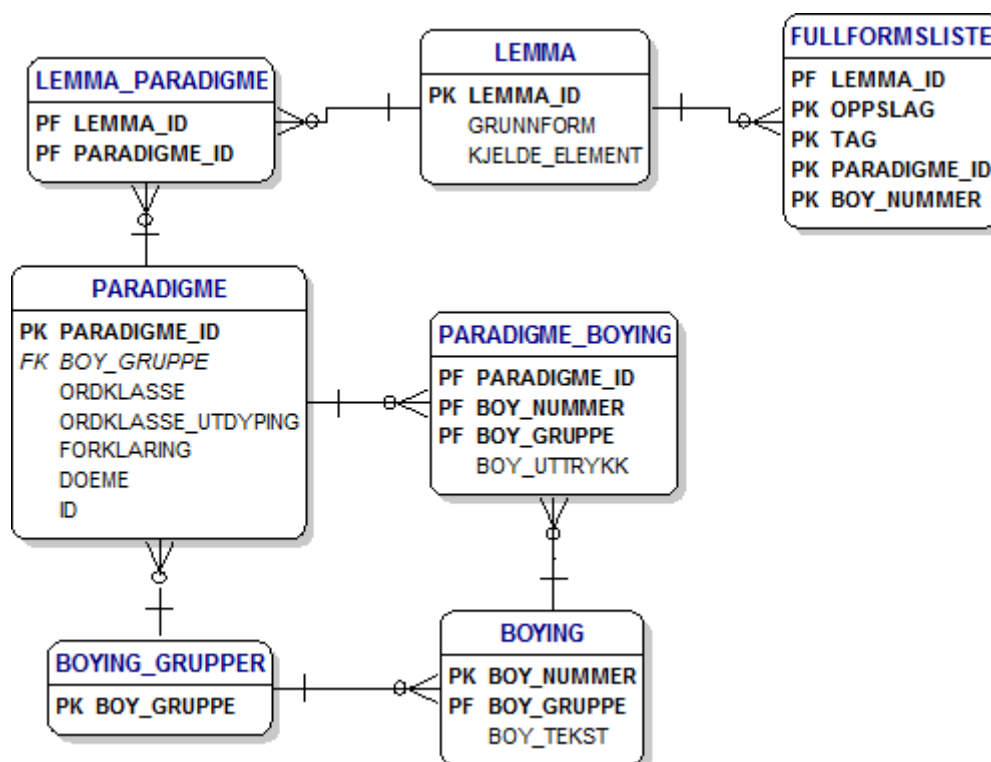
LEMMA_PARADIGME
PF LEMMA_ID
PF PARADIGME_ID

LEMMA
PK LEMMA_ID
GRUNNFORM
KJELDE_ELEMENT

FULLFORMSLISTE
PF LEMMA_ID
PK OPPSLAG
PK TAG
PK PARADIGME_ID
PK BOY_NUMMER

PARADIGME
PK PARADIGME_ID
FK BOY_GRUPPE
ORDKLASSE
ORDKLASSE_UTDYPING
FORKLARING
DOEME
ID

PARADIGME_BOYING
PF PARADIGME_ID
PF BOY_NUMMER
PF BOY_GRUPPE
BOY_UTTRYKK

BOYING_GRUPPER
PK BOY_GRUPPE

BOYING
PK BOY_NUMMER
PF BOY_GRUPPE
BOY_TEKST